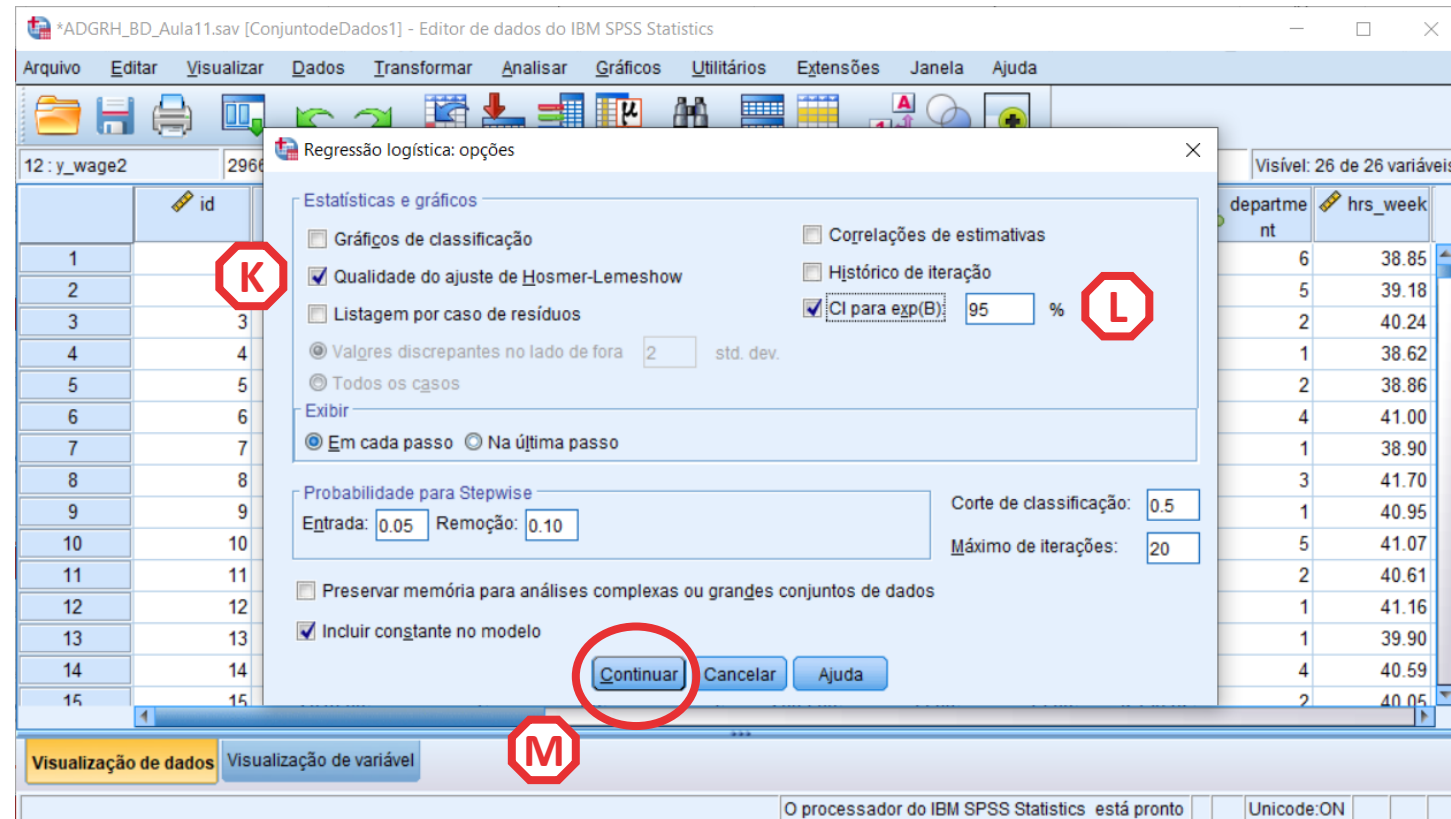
*ADGRH_BD_Aula11.sav [ConjuntodeDados1] - Editor de dados do IBM SPSS Statistics

Arquivo Editar Visualizar Dados Transformar Analisar Gráficos Utilitários Extensões Janela Ajuda

12 : y_wage2 2966

Visível: 26 de 26 variáveis

| | id | departme nt | hrs_week |
|---|---|---|---|
| 1 | | 6 | 38.85 |
| 2 | | 5 | 39.18 |
| 3 | 3 | 2 | 40.24 |
| 4 | 4 | 1 | 38.62 |
| 5 | 5 | 2 | 38.86 |
| 6 | 6 | 4 | 41.00 |
| 7 | 7 | 1 | 38.90 |
| 8 | 8 | 3 | 41.70 |
| 9 | 9 | 1 | 40.95 |
| 10 | 10 | 5 | 41.07 |
| 11 | 11 | 2 | 40.61 |
| 12 | 12 | 1 | 41.16 |
| 13 | 13 | 1 | 39.90 |
| 14 | 14 | 4 | 40.59 |
| 15 | 15 | 2 | 40.05 |

Regressão logística: opções

Estatísticas e gráficos
Gráficos de classificação
Qualidade do ajuste de Hosmer-Lemeshow
Listagem por caso de resíduos
Valores discrepantes no lado de fora 2 std. dev.
Todos os casos
Correlações de estimativas
Histórico de iteração
CI para exp(B): 95 %

K

L

Exibir
Em cada passo Na última passo

Probabilidade para Stepwise
Entrada: 0.05 Remoção: 0.10

Corte de classificação: 0.5
Máximo de iterações: 20

Preservar memória para análises complexas ou grandes conjuntos de dados
Incluir constante no modelo

Continuar Cancelar Ajuda

M

Visualização de dados Visualização de variável

O processador do IBM SPSS Statistics está pronto Unicode:ON